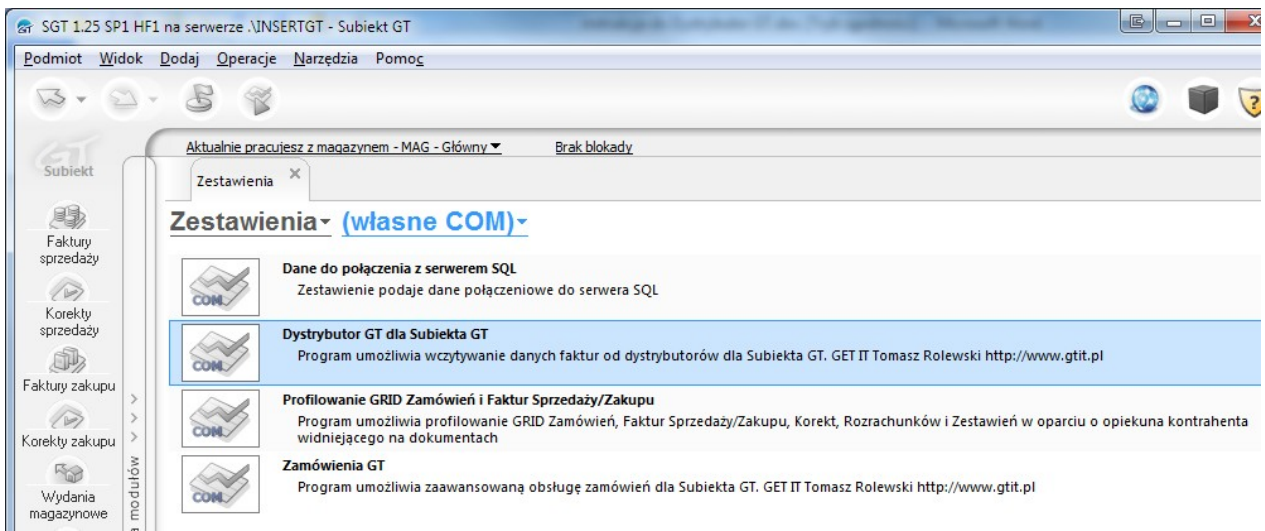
SGT 1.25 SP1 HF1 na serwerze .\INSERTGT - Subiekt GT

Podmiot Widok Dodaj Operacje Narzędzia Pomoc

Subiekt

Faktury sprzedaży

Korekty sprzedaży

Faktury zakupu

Korekty zakupu

Wydania magazynowe

modułów

Aktualnie pracujesz z magazynem - MAG - Główny ▾ Brak blokady

Zestawienia ×

Zestawienia ▾ (własne COM) ▾

COM
Dane do połączenia z serwerem SQL
Zestawienie podaje dane połączeniowe do serwera SQL

COM
Dystrybutor GT dla Subiekta GT
Program umożliwia wczytywanie danych faktur od dystrybutorów dla Subiekta GT. GET IT Tomasz Rolewski http://www.gtit.pl

COM
Profilowanie GRID Zamówień i Faktur Sprzedaży/Zakupu
Program umożliwia profilowanie GRID Zamówień, Faktur Sprzedaży/Zakupu, Korekt, Rozrachunków i Zestawień w oparciu o opiekuna kontrahenta widniejącego na dokumentach

COM
Zamówienia GT
Program umożliwia zaawansowaną obsługę zamówień dla Subiekta GT. GET IT Tomasz Rolewski http://www.gtit.pl